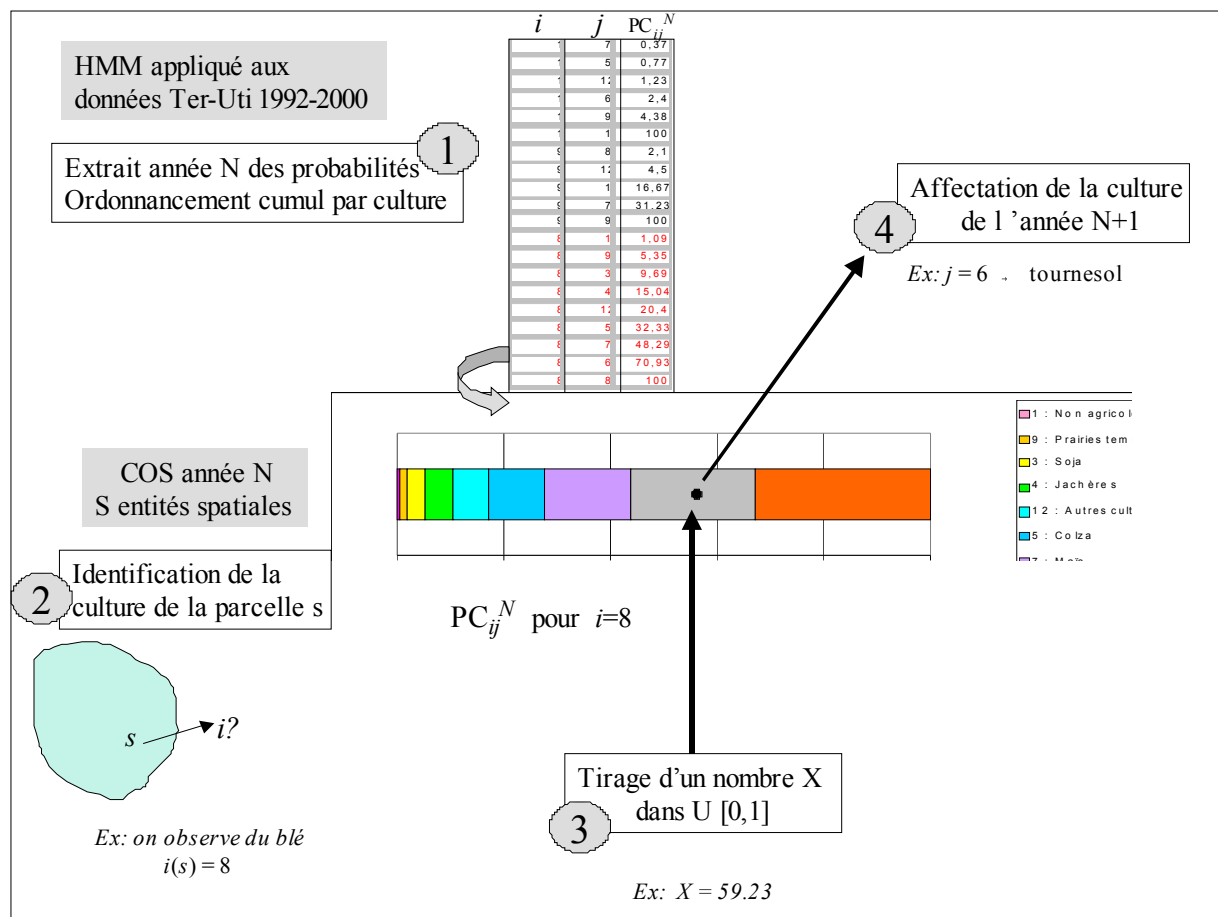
HMM appliqué aux données Ter-Uti 1992-2000

1

Extrait année N des probabilités
Ordonnancement cumul par culture

| $i$ | $j$ | $PC_{ij}^{N}$ |
|---|---|---|
| 1 | 7 | 0,37 |
| 1 | 5 | 0,77 |
| 1 | 12 | 1,23 |
| 1 | 6 | 2,4 |
| 1 | 9 | 4,38 |
| 1 | 1 | 100 |
| 9 | 8 | 2,1 |
| 9 | 12 | 4,5 |
| 9 | 1 | 16,67 |
| 9 | 7 | 31,23 |
| 9 | 9 | 100 |
| 8 | 1 | 1,09 |
| 8 | 9 | 5,35 |
| 8 | 3 | 9,69 |
| 8 | 4 | 15,04 |
| 8 | 12 | 20,4 |
| 8 | 5 | 32,33 |
| 8 | 7 | 48,29 |
| 8 | 6 | 70,93 |
| 8 | 8 | 100 |

4

Affectation de la culture de l 'année N+1

Ex: $j = 6$ → tournesol

COS année N
S entités spatiales

1 : Non agricol
9 : Prairies tem
3 : Soja
4 : Jachères
12 : Autres cult
5 : Colza
7 : Maïs

2

Identification de la culture de la parcelle s

$PC_{ij}^{N}$ pour $i$=8

s
i?

Ex: on observe du blé
$i(s) = 8$

3

Tirage d'un nombre X dans U [0,1]

Ex: X = 59.23